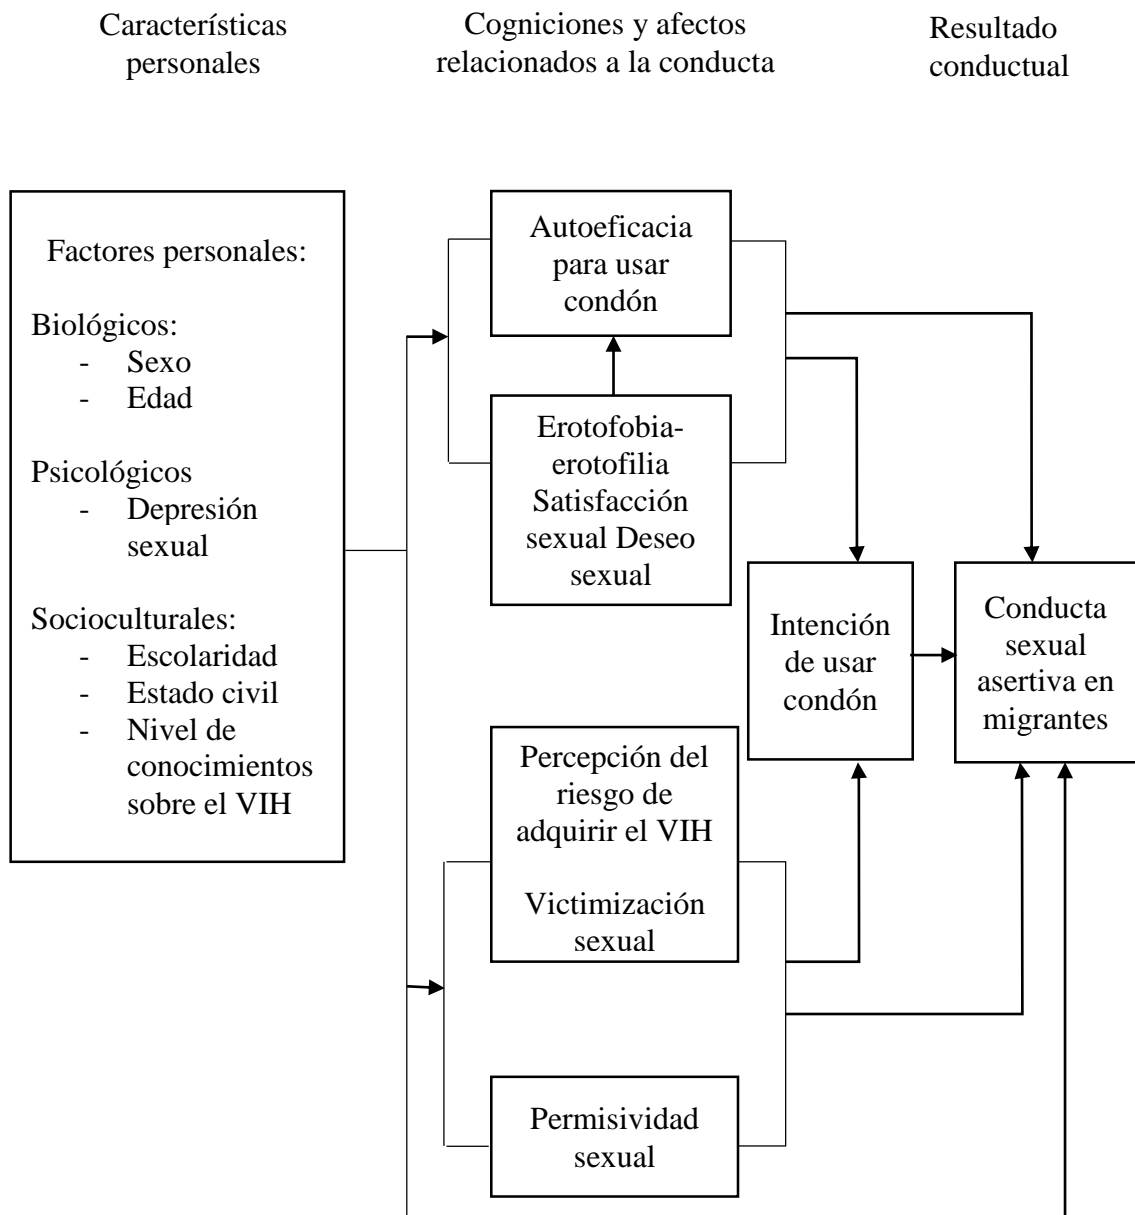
Características personales

Cogniciones y afectos relacionados a la conducta

Resultado conductual

Factores personales:

Biológicos:
- Sexo
- Edad

Psicológicos
- Depresión sexual

Socioculturales:
- Escolaridad
- Estado civil
- Nivel de conocimientos sobre el VIH

Autoeficacia para usar condón

Erotofobia-erotofilia Satisfacción sexual Deseo sexual

Intención de usar condón

Conducta sexual asertiva en migrantes

Percepción del riesgo de adquirir el VIH

Victimización sexual

Permisividad sexual